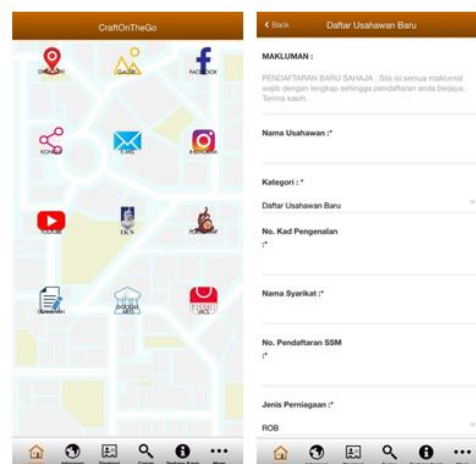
CraftOnTheGo

DIRECTORI

GALERI

FACEBOOK

KONGSI

E-MEL

INSTAGRAM

YOUTUBE

DKN

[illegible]

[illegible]

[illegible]

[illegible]

< Back

Daftar Usahawan Baru

MAKLUMAN :

PENDAFTARAN BARU SAHAJA . Sila isi semua maklumat wajib dengan lengkap sehingga pendaftaran anda berjaya. Terima kasih.

Nama Usahawan :*

Kategori : *

Daftar Usahawan Baru

No. Kad Pengenalan :*

Nama Syarikat :*

No. Pendaftaran SSM :*

Jenis Perniagaan :*

ROB